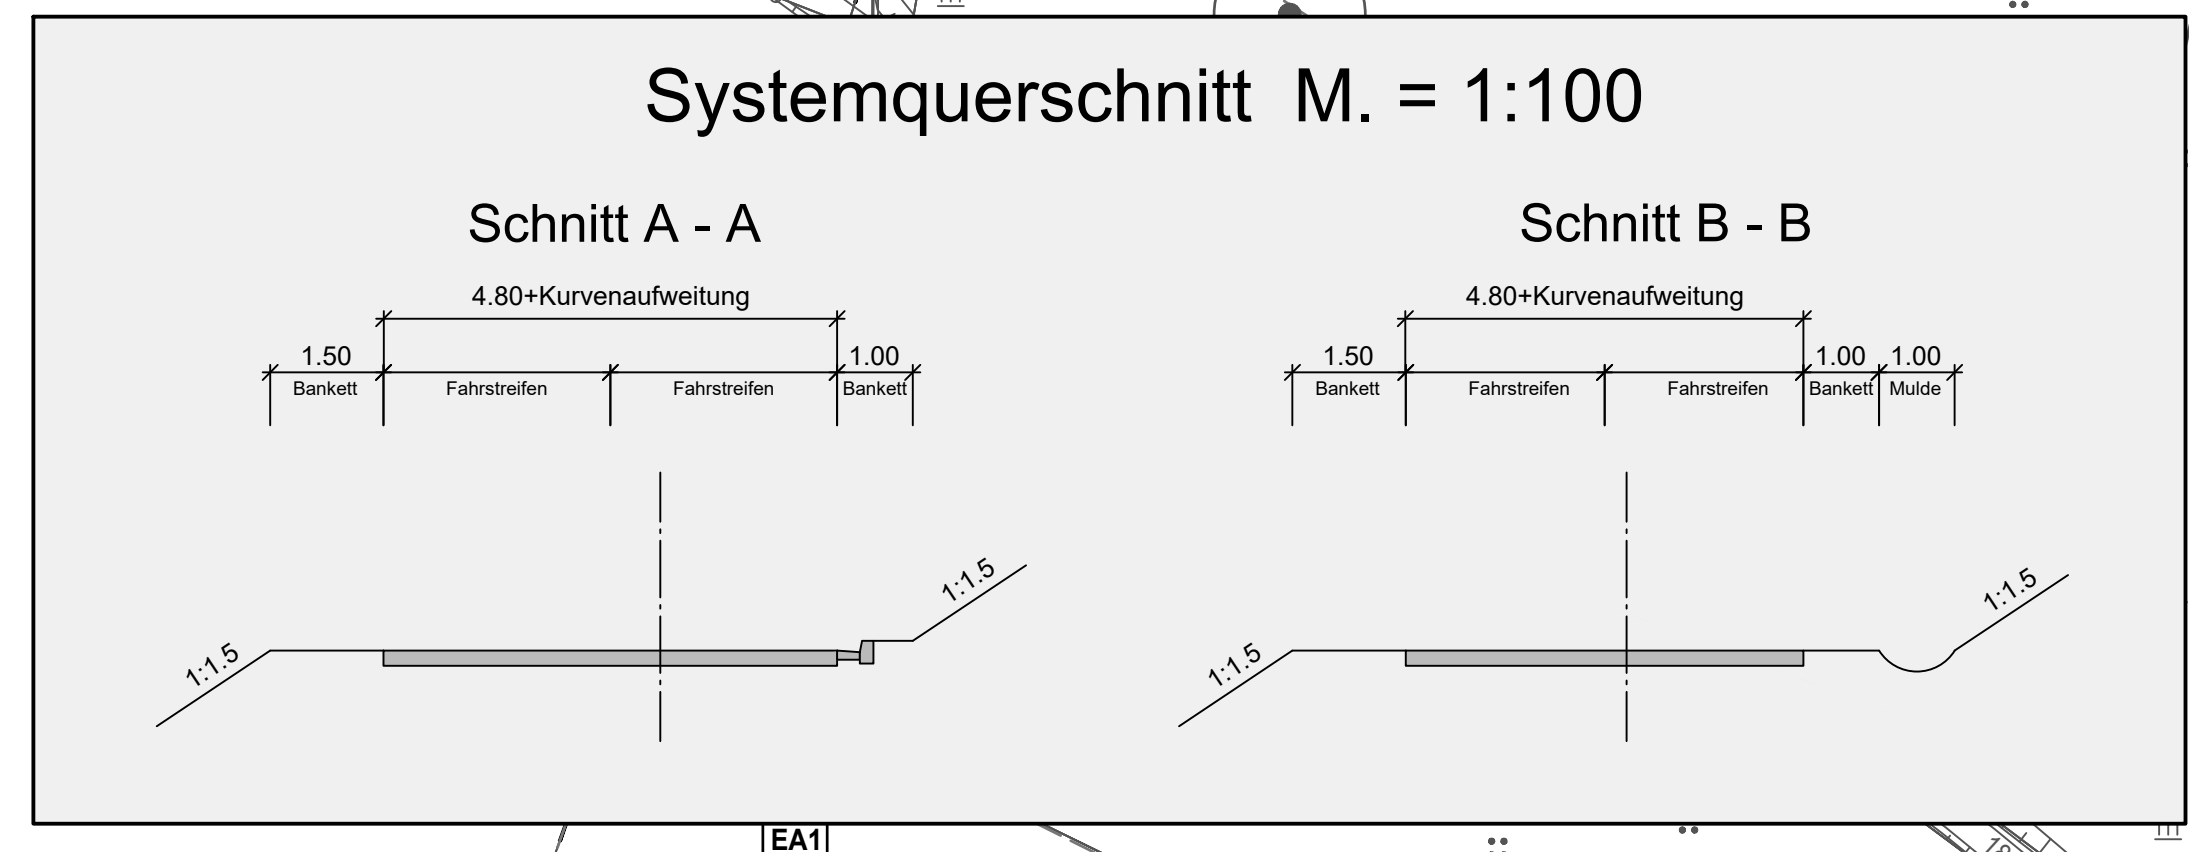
Systemquerschnitt M. = 1:100

Schnitt A - A

4.80+Kurvenaufweitung

1.50
Bankett
Fahrstreifen
Fahrstreifen
1.00
Bankett

1:1.5
1:1.5

Schnitt B - B

4.80+Kurvenaufweitung

1.50
Bankett
Fahrstreifen
Fahrstreifen
1.00
Bankett
1.00
Mulde

1:1.5
1:1.5

EA1